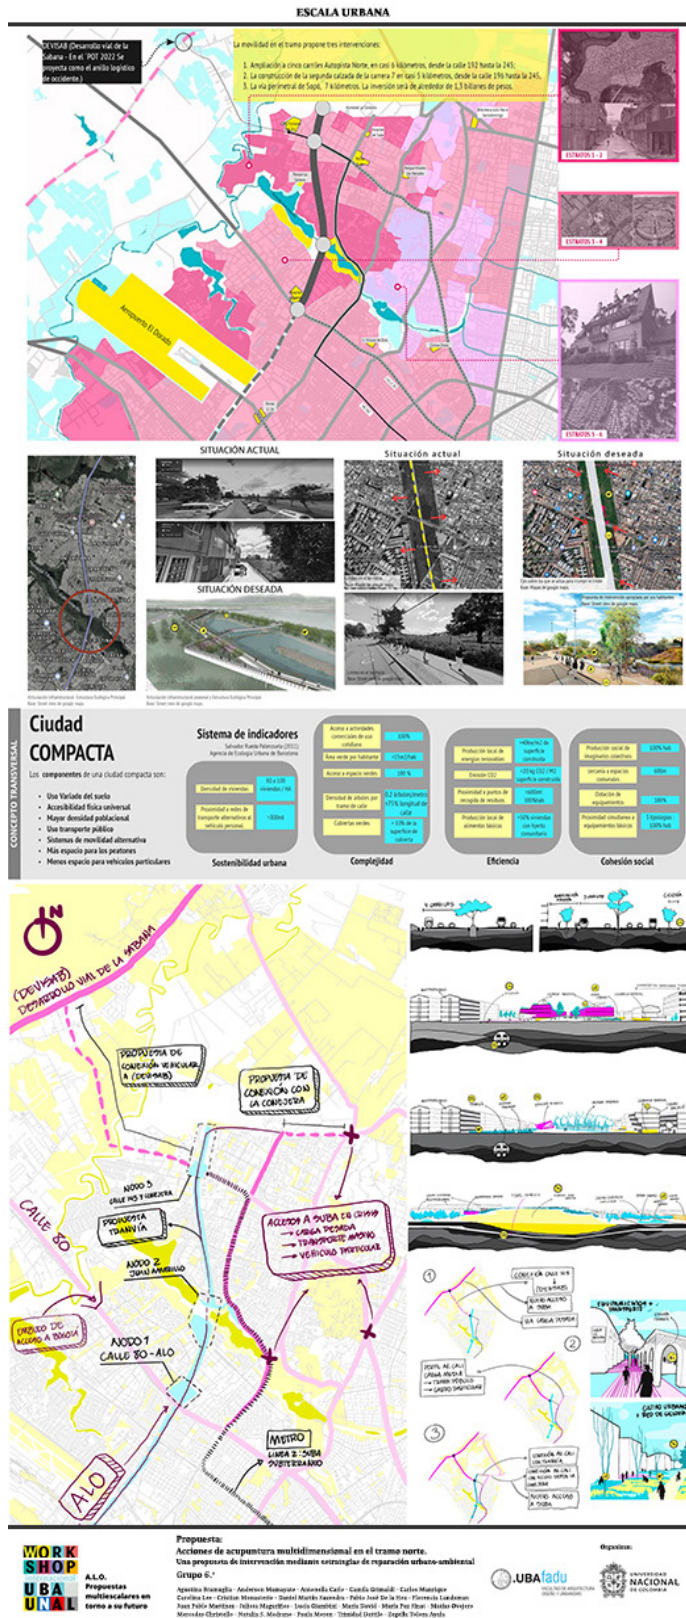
ESCALA URBANA

DEVISAB (Desarrollo vial de la Sabana - En el POT 2022 Se proyecta como el anillo logístico de occidente.)

La movilidad en el tramo propone tres intervenciones:

1. Ampliación a cinco carriles Autopista Norte, en casi 6 kilómetros, desde la calle 192 hasta la 245;
2. La construcción de la segunda calzada de la carrera 7 en casi 5 kilómetros, desde la calle 196 hasta la 245.
3. La vía perimetral de Sopó, 7 kilómetros. La inversión será de alrededor de 1,3 billones de pesos.

ESTRATOS 1 - 2

ESTRATOS 3 - 4

ESTRATOS 5 - 6

Aeropuerto El Dorado

SITUACIÓN ACTUAL

SITUACIÓN DESEADA

Situación actual

Situación deseada

Ciudad COMPACTA

Los componentes de una ciudad compacta son:

- Uso Variado del suelo
- Accesibilidad física universal
- Mayor densidad poblacional
- Uso transporte público
- Sistemas de movilidad alternativa
- Más espacio para los peatones
- Menos espacio para vehículos particulares

CONCEPTO TRANSVERSAL

Sistema de indicadores
Salvador Rueda Palenzuela (2011)
Agencia de Ecología Urbana de Barcelona

Sostenibilidad urbana

Complejidad

Eficiencia

Cohesión social

Densidad de viviendas | 80 a 100 viviendas / HA

Proximidad a redes de transporte alternativo al vehículo personal | <300ml

Acceso a actividades comerciales de uso cotidiano | 100%
Área verde por habitante | >15m2/hab
Acceso a espacio verdes | 100 %
Densidad de árboles por tramo de calle | 0.2 árboles/metro >75% longitud de calle
Cubiertas verdes | >10% de la superficie de cubierta

Producción local de energías renovables | >40kw/m2 de superficie construida
Emisión CO2 | <20 kg CO2 / M2 superficie construida
Proximidad a puntos de recogida de residuos | <600m 100%hab
Producción local de alimentos básicos | >50% viviendas con huerto comunitario

Producción social de imaginarios colectivos | 100% hab
cercanía a espacios comunales | 600m
Dotación de equipamientos | 100%
Proximidad simultánea a equipamientos básicos | 5 tipologías 100% hab

N

(DEVISAB) DESARROLLO VIAL DE LA SABANA

PROPUESTA DE CONEXIÓN VEHICULAR A (DEVISAB)

PROPUESTA DE CONEXIÓN CON LA CONEJERA

NODO 3 CALLE 145 Y CONEJERA

PROPUESTA TRANVÍA

ACCESOS A SUBA DE CIUDAD
→ CABLE AÉREO
→ TRANSPORTE ANFIBIO
→ VEHÍCULO PARTICULAR

NODO 2 JUAN AMARILLO

CALLE 80

EJE VIAL DE ACCESO A BOGOTÁ

NODO 1 CALLE 80 - ALO

METRO LÍNEA 2: SUBA SUBTERRÁNEO

ALO

WORKSHOP UBA UNAL

A.L.O. Propuestas multiescalares en torno a su futuro

Propuesta:
Acciones de acupuntura multidimensional en el tramo norte.
Una propuesta de intervención mediante estrategias de reparación urbano-ambiental

Grupo 6.°

Organizan:

UBAfadu

UNIVERSIDAD NACIONAL DE COLOMBIA